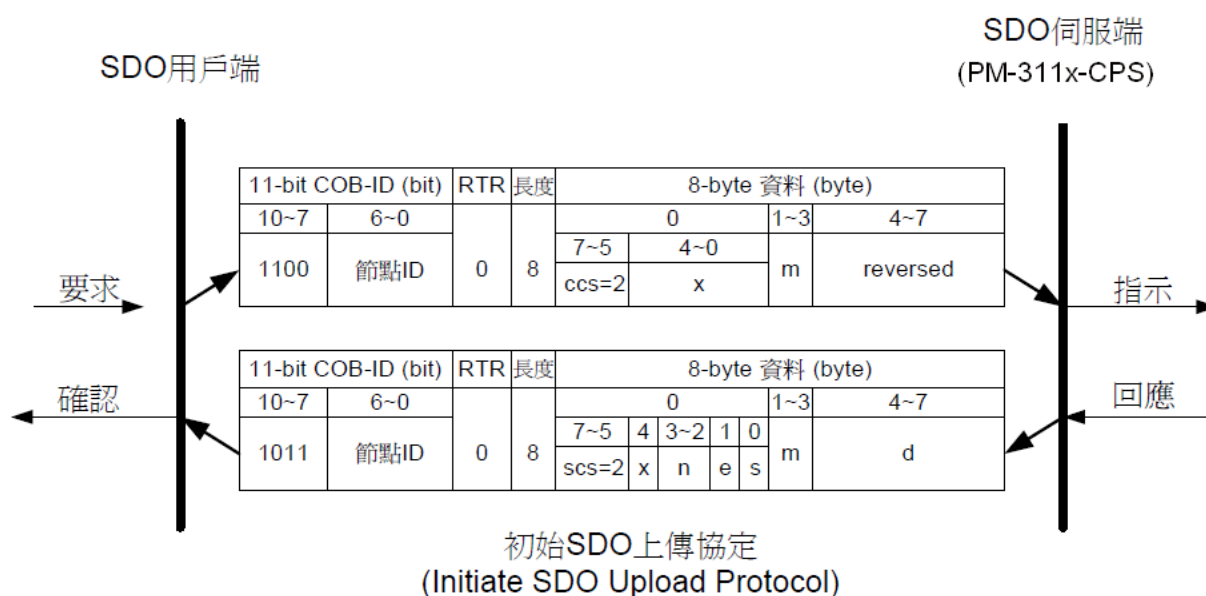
SDO用戶端

SDO伺服端
(PM-311x-CPS)

| 11-bit COB-ID (bit) | | RTR | 長度 | 8-byte 資料 (byte) | | | |
|---|---|---|---|---|---|---|---|
| 10~7 | 6~0 | | | 0 | | 1~3 | 4~7 |
| 1100 | 節點ID | 0 | 8 | 7~5 | 4~0 | m | reversed |
| | | | | ccs=2 | x | | |

要求

指示

| 11-bit COB-ID (bit) | | RTR | 長度 | 8-byte 資料 (byte) | | | | | | |
|---|---|---|---|---|---|---|---|---|---|---|
| 10~7 | 6~0 | | | 0 | | | | | 1~3 | 4~7 |
| 1011 | 節點ID | 0 | 8 | 7~5 | 4 | 3~2 | 1 | 0 | m | d |
| | | | | scs=2 | x | n | e | s | | |

確認

回應

初始SDO上傳協定
(Initiate SDO Upload Protocol)